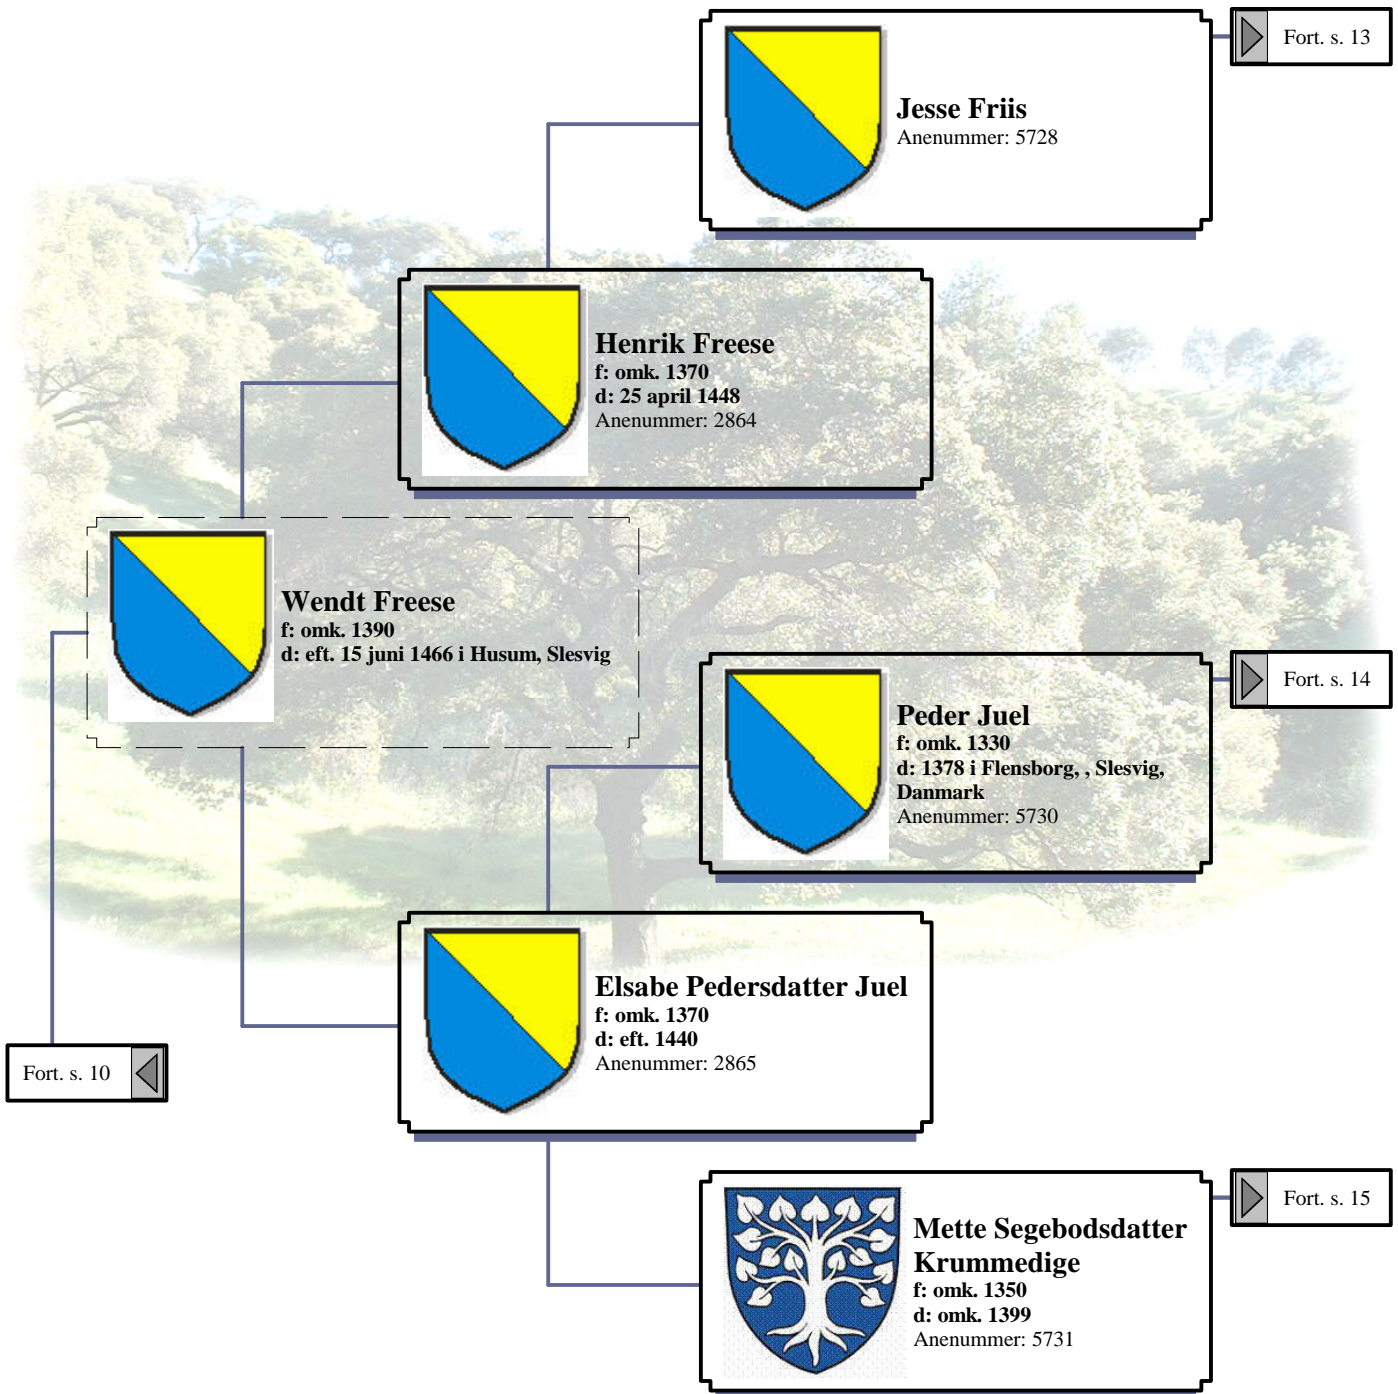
Fort. s. 13

Jesse Friis
Anenummer: 5728

Henrik Freese
f: omk. 1370
d: 25 april 1448
Anenummer: 2864

Wendt Freese
f: omk. 1390
d: eft. 15 juni 1466 i Husum, Slesvig

Fort. s. 14

Peder Juel
f: omk. 1330
d: 1378 i Flensborg, , Slesvig, Danmark
Anenummer: 5730

Elsabe Pedersdatter Juel
f: omk. 1370
d: eft. 1440
Anenummer: 2865

Fort. s. 10

Fort. s. 15

Mette Segebodsdatter Krummedige
f: omk. 1350
d: omk. 1399
Anenummer: 5731